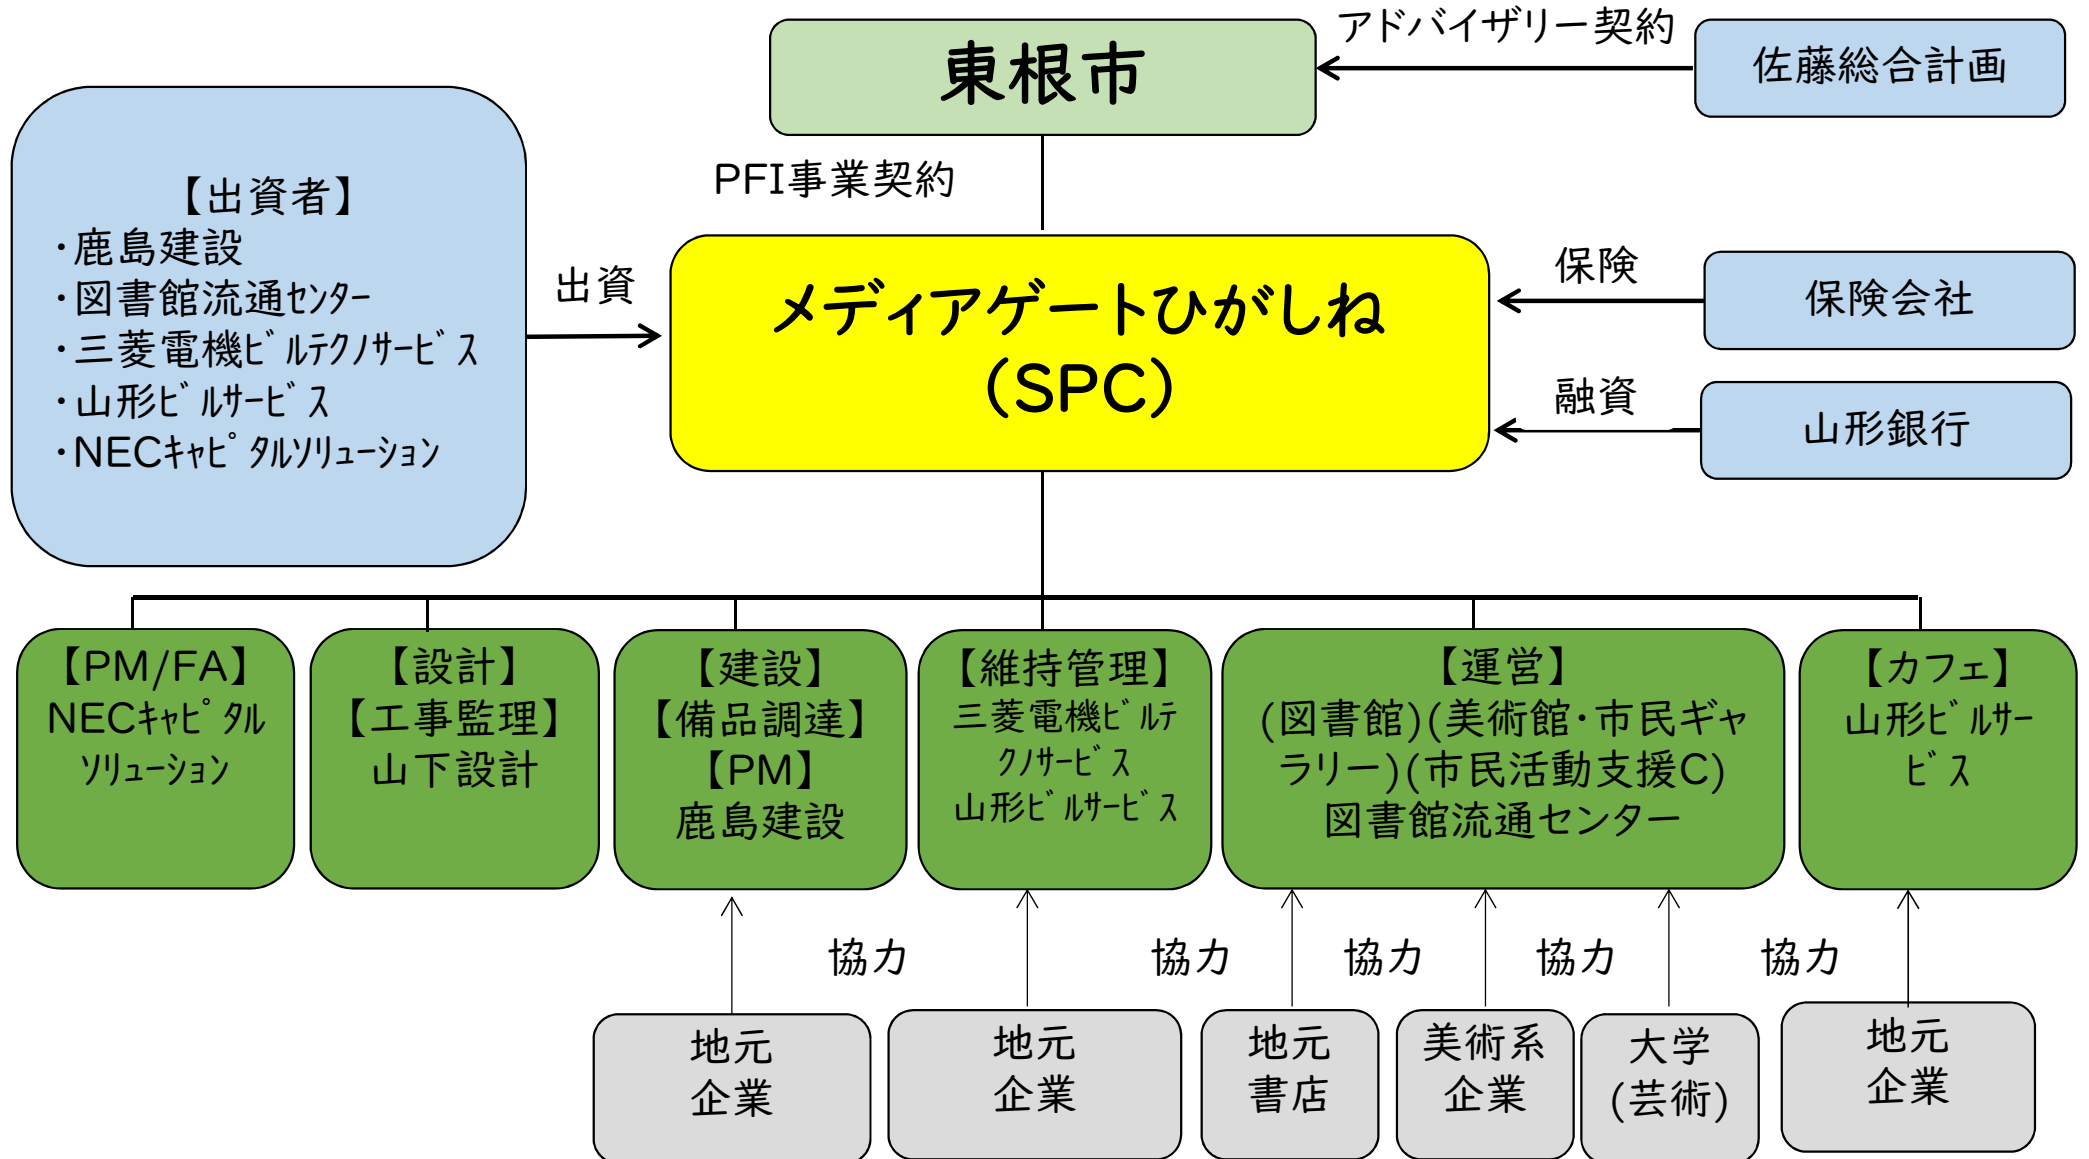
東根市

アドバイザリー契約

佐藤総合計画

PFI事業契約

【出資者】
・鹿島建設
・図書館流通ｾﾝﾀｰ
・三菱電機ﾋﾞﾙﾃｸﾉｻｰﾋﾞｽ
・山形ﾋﾞﾙｻｰﾋﾞｽ
・NECｷｬﾋﾟﾀﾙｿﾘｭｰｼｮﾝ

出資

メディアゲートひがしね
(SPC)

保険

保険会社

融資

山形銀行

【PM/FA】
NECｷｬﾋﾟﾀﾙｿﾘｭｰｼｮﾝ

【設計】
【工事監理】
山下設計

【建設】
【備品調達】
【PM】
鹿島建設

【維持管理】
三菱電機ﾋﾞﾙﾃｸﾉｻｰﾋﾞｽ
山形ﾋﾞﾙｻｰﾋﾞｽ

【運営】
(図書館)(美術館・市民ギャラリー)(市民活動支援C)
図書館流通センター

【カフェ】
山形ﾋﾞﾙｻｰﾋﾞｽ

協力

協力

協力

協力

協力

地元
企業

地元
企業

地元
書店

美術系
企業

大学
(芸術)

地元
企業